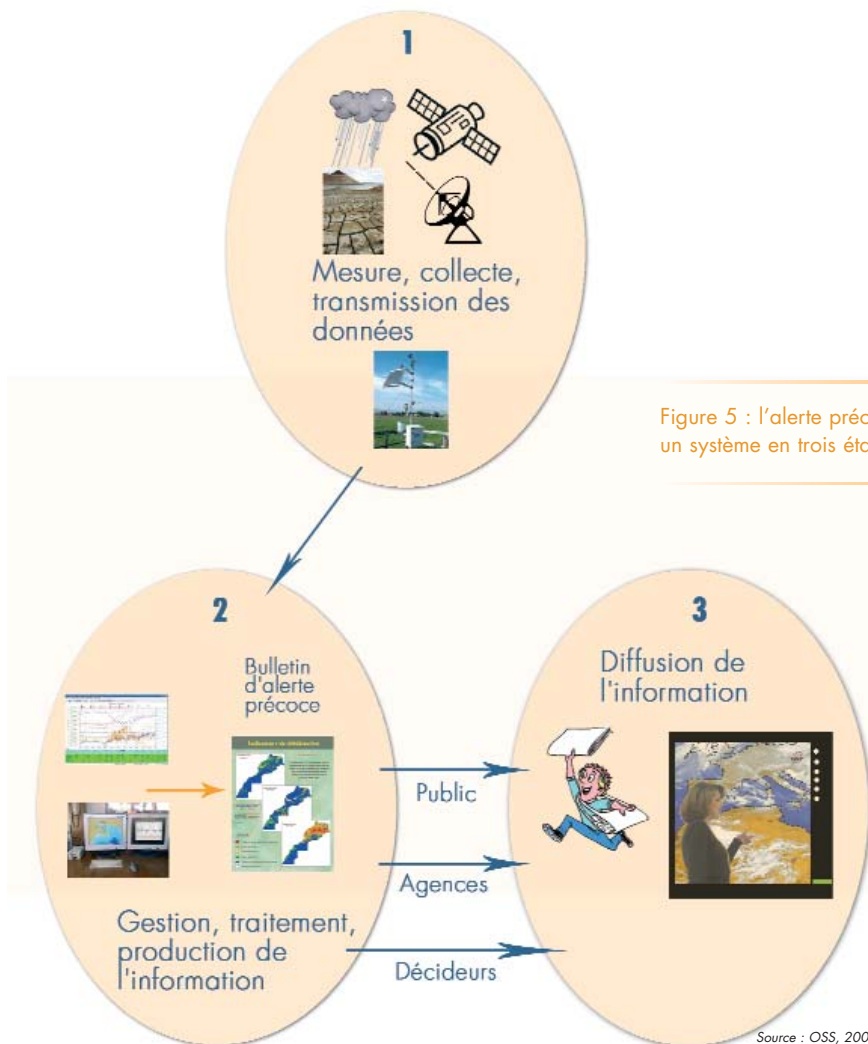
1

Mesure, collecte, transmission des données

Figure 5 : l'alerte préc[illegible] un système en trois éta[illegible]

2

Bulletin d'alerte précoce

Gestion, traitement, production de l'information

3

Diffusion de l'information

Public

Agences

Décideurs

Source : OSS, 200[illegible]